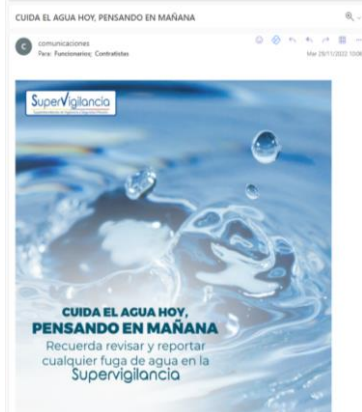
CUIDA EL AGUA HOY, PENSANDO EN MAÑANA

C comunicaciones
Para: Funcionarios; Contratistas

Mar 29/11/2022 10:06

SuperVigilancia
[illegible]

CUIDA EL AGUA HOY,
PENSANDO EN MAÑANA
Recuerda revisar y reportar cualquier fuga de agua en la Supervigilancia